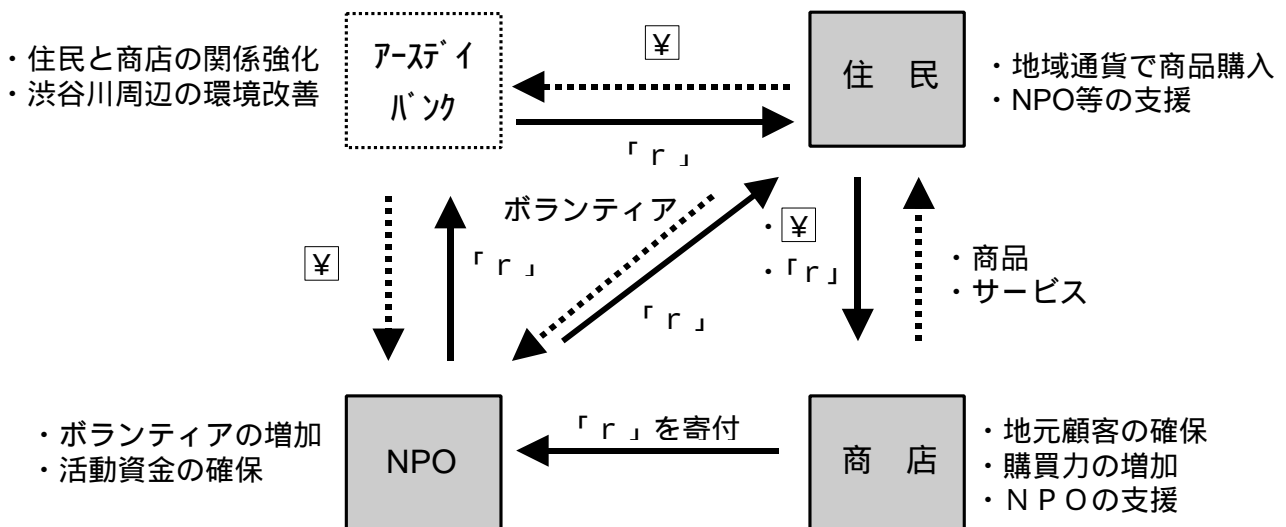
・住民と商店の関係強化
・渋谷川周辺の環境改善

ｱｰｽﾃﾞｨ
ﾊﾞﾝｸ

¥

住　民

・地域通貨で商品購入
・NPO等の支援

「ｒ」

¥

「ｒ」

ボランティア

「ｒ」

・¥
・「ｒ」

・商品
・サービス

・ボランティアの増加
・活動資金の確保

NPO

「ｒ」を寄付

商　店

・地元顧客の確保
・購買力の増加
・ＮＰＯの支援